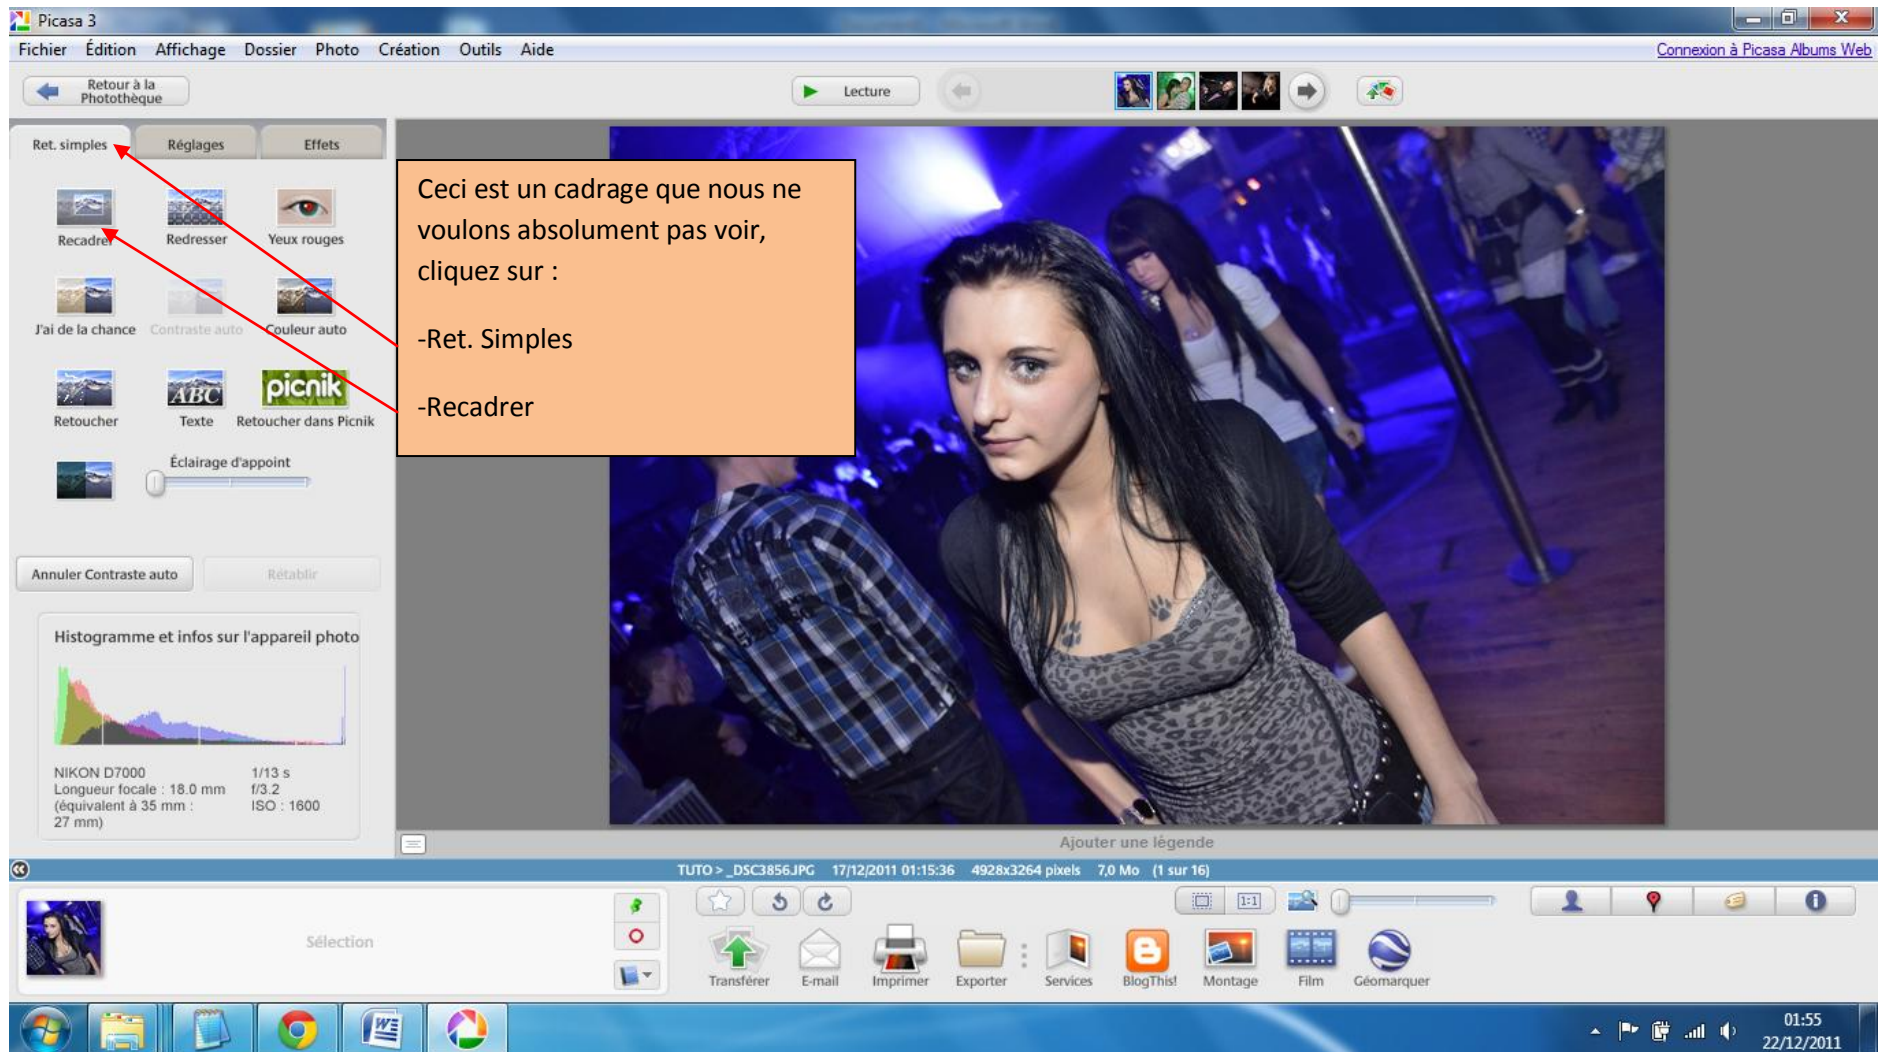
Picasa 3

Fichier Édition Affichage Dossier Photo Création Outils Aide

Connexion à Picasa Albums Web

Retour à la Photothèque

Lecture

Ret. simples Réglages Effets

Recadrer Redresser Yeux rouges

J'ai de la chance Contraste auto Couleur auto

Retoucher Texte Retoucher dans Picnik

picnik

Éclairage d'appoint

Annuler Contraste auto Rétablir

Histogramme et infos sur l'appareil photo

NIKON D7000
Longueur focale : 18.0 mm
(équivalent à 35 mm : 27 mm)

1/13 s
f/3.2
ISO : 1600

Ceci est un cadrage que nous ne voulons absolument pas voir, cliquez sur :

-Ret. Simples

-Recadrer

Ajouter une légende

TUTO > _DSC3856.JPG 17/12/2011 01:15:36 4928x3264 pixels 7,0 Mo (1 sur 16)

Sélection

Transférer E-mail Imprimer Exporter Services BlogThis! Montage Film Géomarquer

01:55
22/12/2011